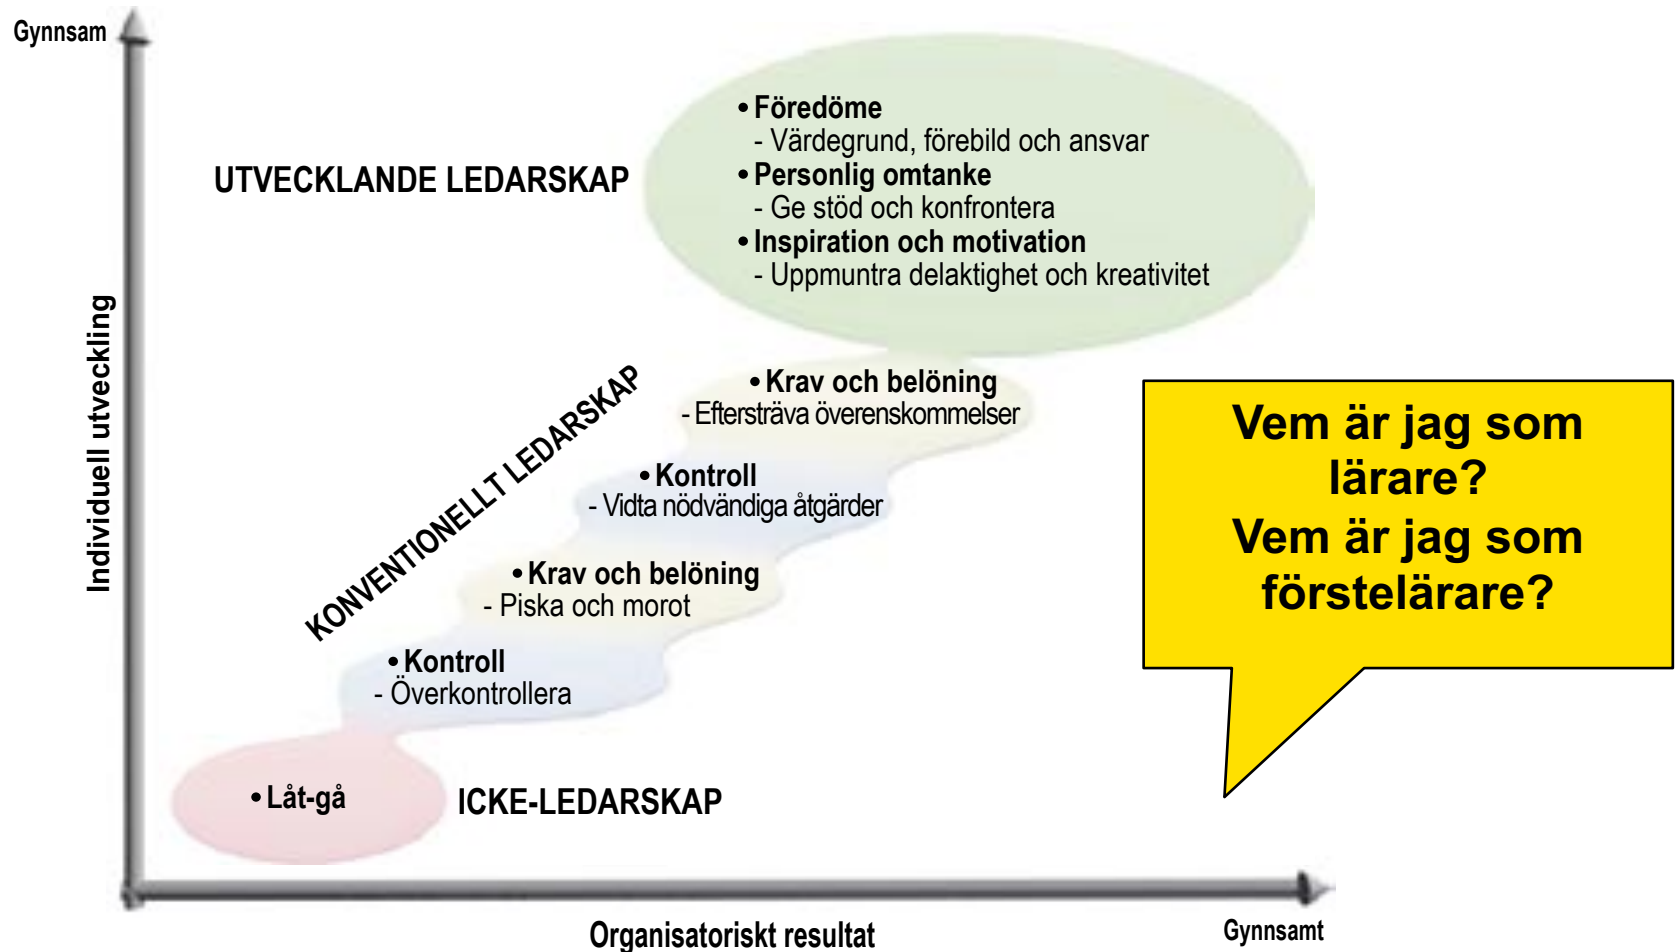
Gynnsam

Individuell utveckling

UTVECKLANDE LEDARSKAP

• Föredöme
- Värdegrund, förebild och ansvar
• Personlig omtanke
- Ge stöd och konfrontera
• Inspiration och motivation
- Uppmuntra delaktighet och kreativitet

KONVENTIONELLT LEDARSKAP

• Krav och belöning
- Eftersträva överenskommelser

• Kontroll
- Vidta nödvändiga åtgärder

• Krav och belöning
- Piska och morot

• Kontroll
- Överkontrollera

• Låt-gå

ICKE-LEDARSKAP

Vem är jag som lärare?
Vem är jag som förstelärare?

Organisatoriskt resultat

Gynnsamt